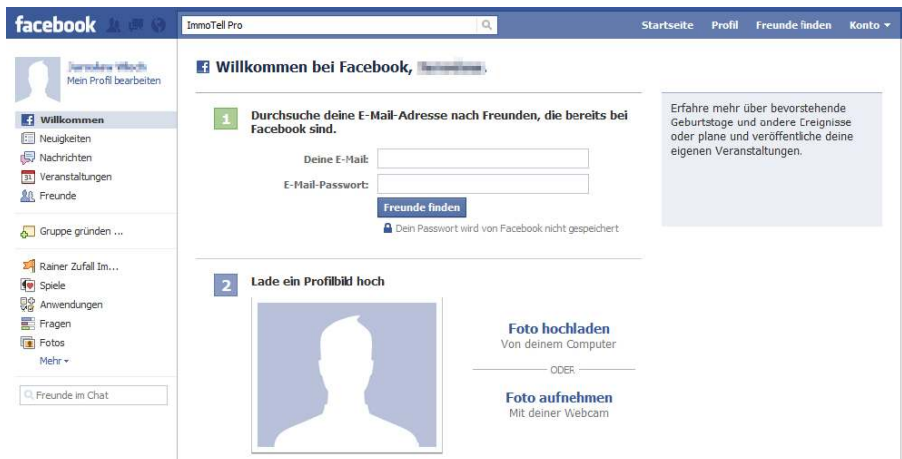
facebook

ImmoTell Pro

Startseite Profil Freunde finden Konto ▾

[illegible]
Mein Profil bearbeiten

Willkommen
Neuigkeiten
Nachrichten
Veranstaltungen
Freunde

Gruppe gründen ...

Rainer Zufall Im...
Spiele
Anwendungen
Fragen
Fotos
Mehr ▾

Freunde im Chat

Willkommen bei Facebook, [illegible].

1 Durchsuche deine E-Mail-Adresse nach Freunden, die bereits bei Facebook sind.

Deine E-Mail:
E-Mail-Passwort:
Freunde finden
Dein Passwort wird von Facebook nicht gespeichert

Erfahre mehr über bevorstehende Geburtstage und andere Ereignisse oder plane und veröffentliche deine eigenen Veranstaltungen.

2 Lade ein Profilbild hoch

Foto hochladen
Von deinem Computer
ODER
Foto aufnehmen
Mit deiner Webcam